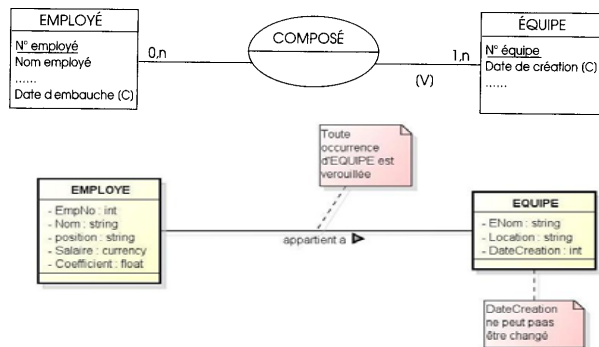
EMPLOYÉ
N° employé
Nom employé
......
Date d'embauche (C)

0,n

COMPOSÉ

1,n

(V)

ÉQUIPE
N° équipe
Date de création (C)
......

Toute occurrence d'EQUIPE est verouillée

EMPLOYE
- EmpNo : int
- Nom : string
- position : string
- Salaire : currency
- Coefficient : float

appartient a

EQUIPE
- ENom : string
- Location : string
- DateCreation : int

DateCreation ne peut paas être changé